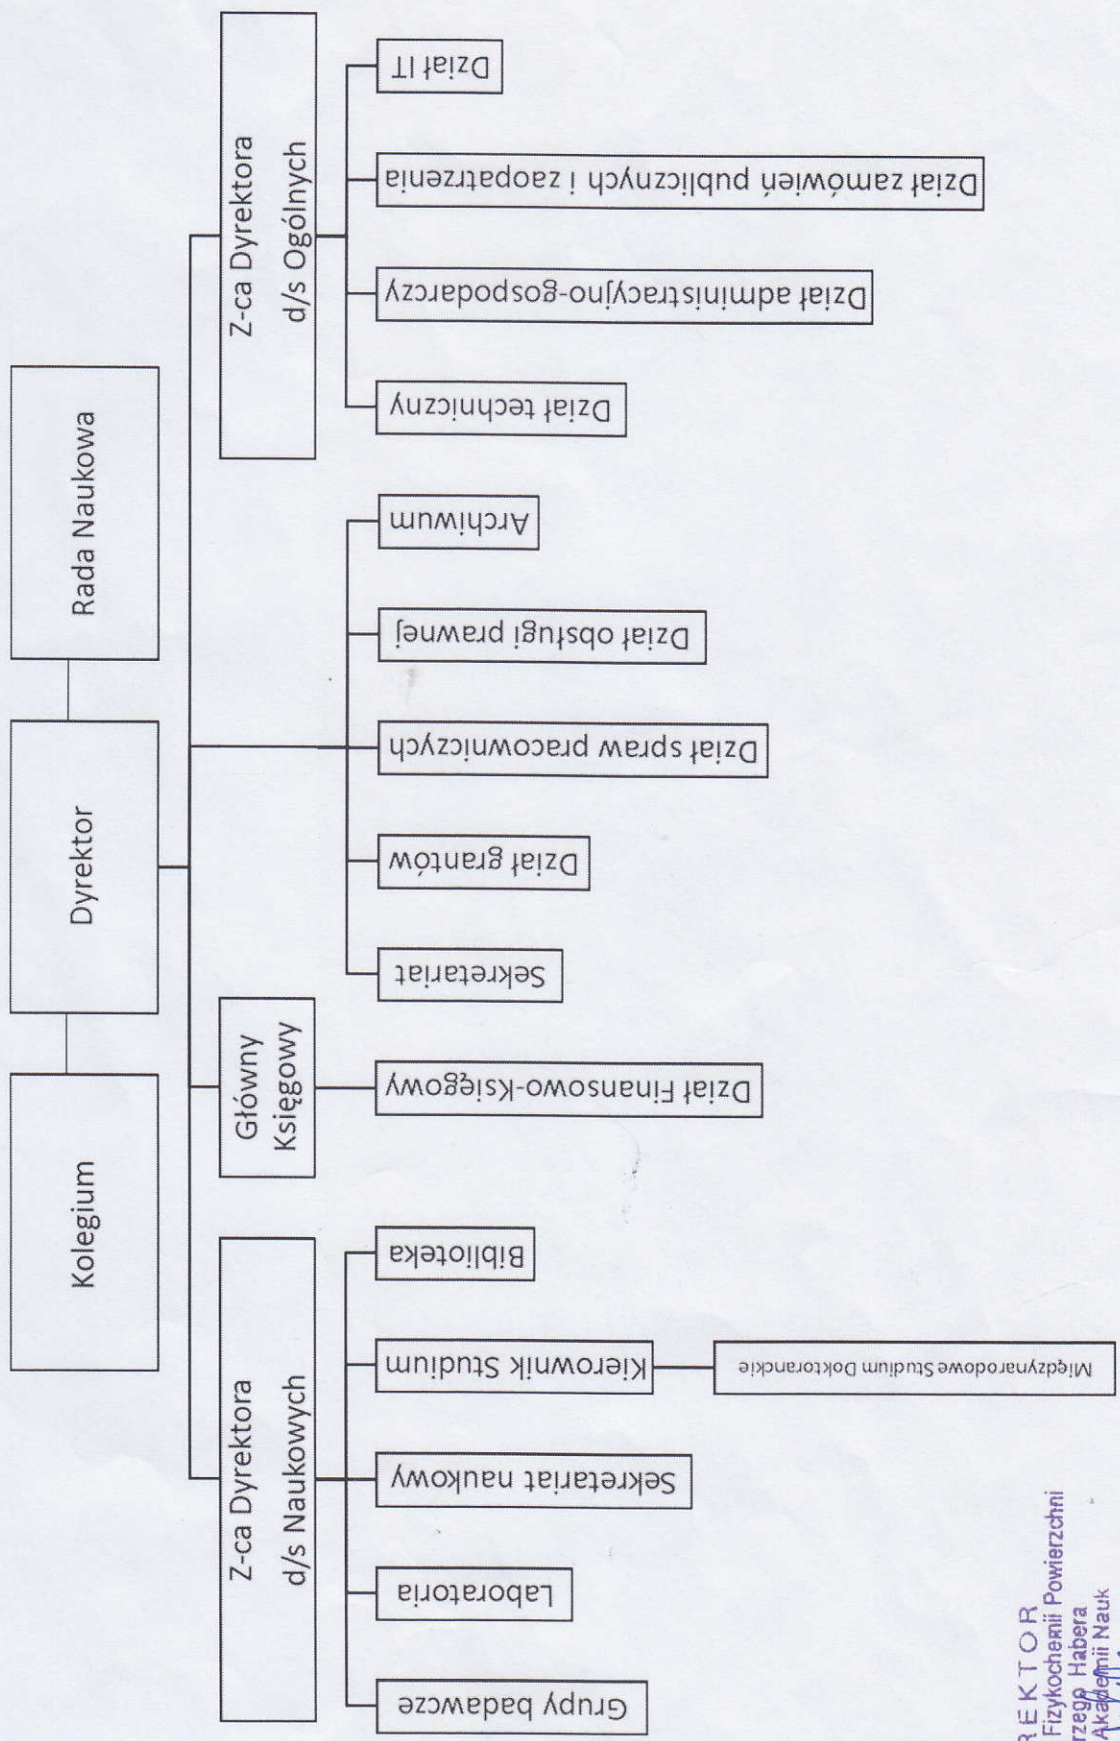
Kolegium

Dyrektor

Rada Naukowa

Z-ca Dyrektora d/s Naukowych

Grupy badawcze

Laboratoria

Sekretariat naukowy

Kierownik Studium

Międzynarodowe Studium Doktoranckie

Biblioteka

Główny Księgowy

Dział Finansowo-Księgowy

Sekretariat

Dział grantów

Dział spraw pracowniczych

Dział obsługi prawnej

Archiwum

Z-ca Dyrektora d/s Ogólnych

Dział techniczny

Dział administracyjno-gospodarczy

Dział zamówień publicznych i zaopatrzenia

Dział IT

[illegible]REKTOR
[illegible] Fizykochemii Powierzchni
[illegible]rzego Habera
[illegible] Akademii Nauk